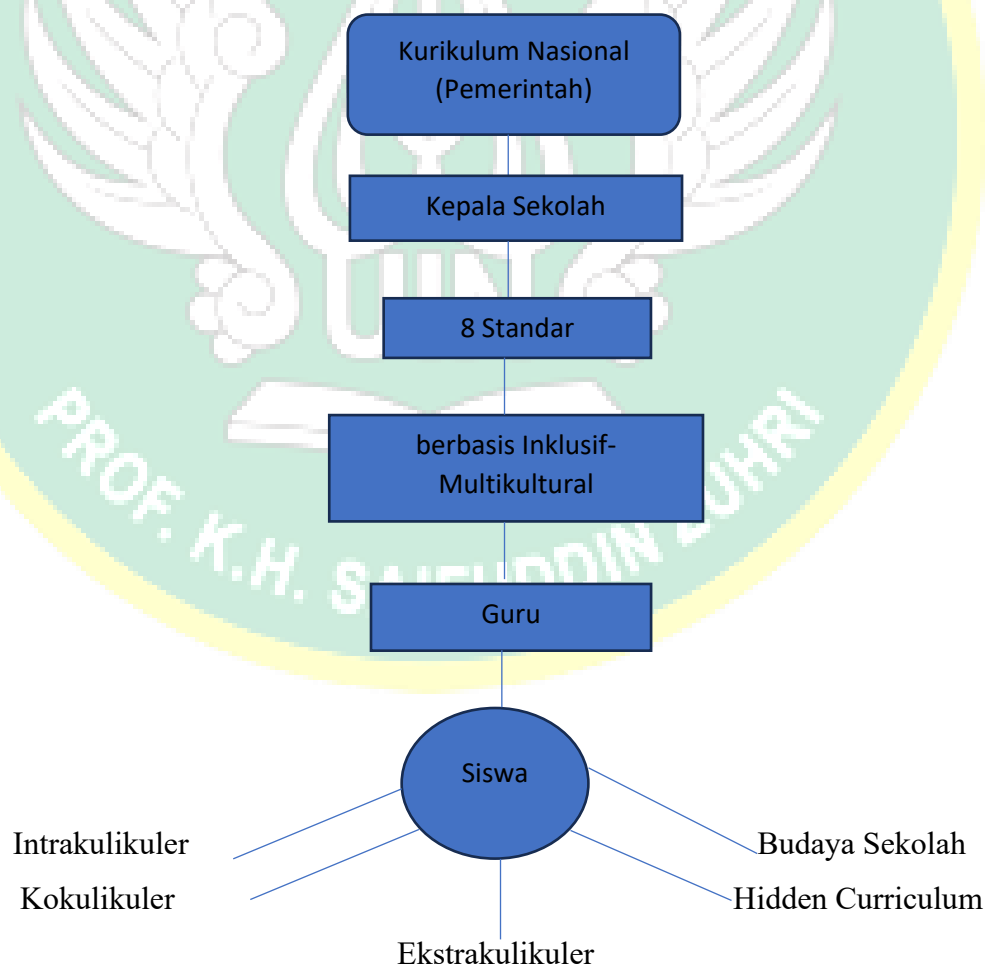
Kurikulum Nasional (Pemerintah)

Kepala Sekolah

8 Standar

berbasis Inklusif-Multikultural

Guru

Siswa

Intrakulikuler

Kokulikuler

Ekstrakulikuler

Budaya Sekolah

Hidden Curriculum

PROF. K.H. SAIFUDDIN ZUHRI